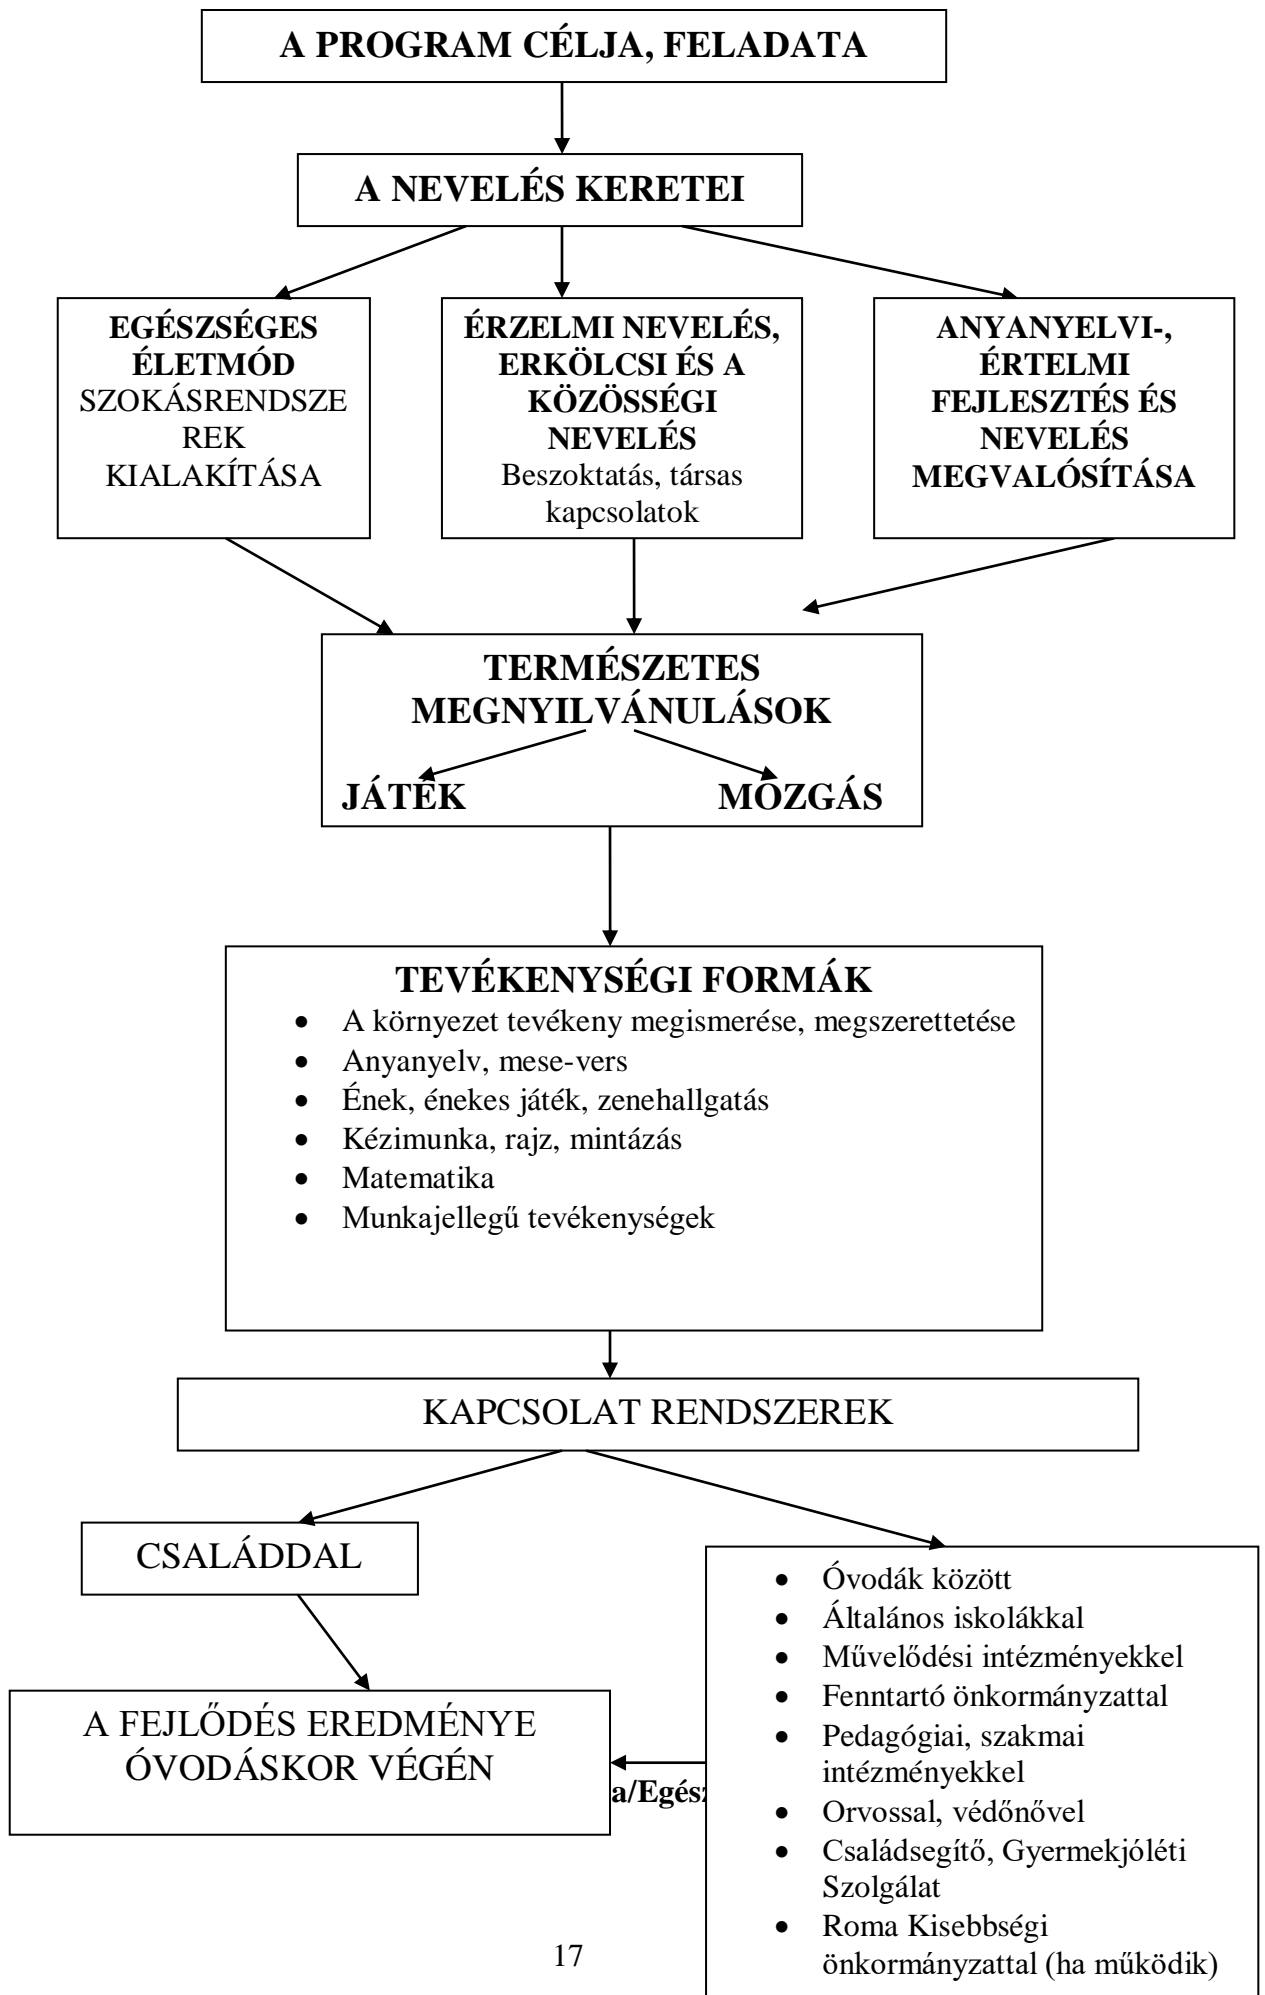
A PROGRAM CÉLJA, FELADATA

A NEVELÉS KERETEI

EGÉSZSÉGES ÉLETMÓD SZOKÁSRENDSZEREK KIALAKÍTÁSA

ÉRZELMI NEVELÉS, ERKÖLCSI ÉS A KÖZÖSSÉGI NEVELÉS
Beszoktatás, társas kapcsolatok

ANYANYELVI-, ÉRTELMI FEJLESZTÉS ÉS NEVELÉS MEGVALÓSÍTÁSA

TERMÉSZETES MEGNYILVÁNULÁSOK

JÁTÉK

MOZGÁS

TEVÉKENYSÉGI FORMÁK

- A környezet tevékeny megismerése, megszerettetése
- Anyanyelv, mese-vers
- Ének, énekes játék, zenehallgatás
- Kézimunka, rajz, mintázás
- Matematika
- Munkajellegű tevékenységek

KAPCSOLAT RENDSZEREK

CSALÁDDAL

A FEJLŐDÉS EREDMÉNYE ÓVODÁSKOR VÉGÉN

a/Egész

- Óvodák között
- Általános iskolákkal
- Művelődési intézményekkel
- Fenntartó önkormányzattal
- Pedagógiai, szakmai intézményekkel
- Orvossal, védőnővel
- Családsegítő, Gyermekjóléti Szolgálat
- Roma Kisebbségi önkormányzattal (ha működik)

17